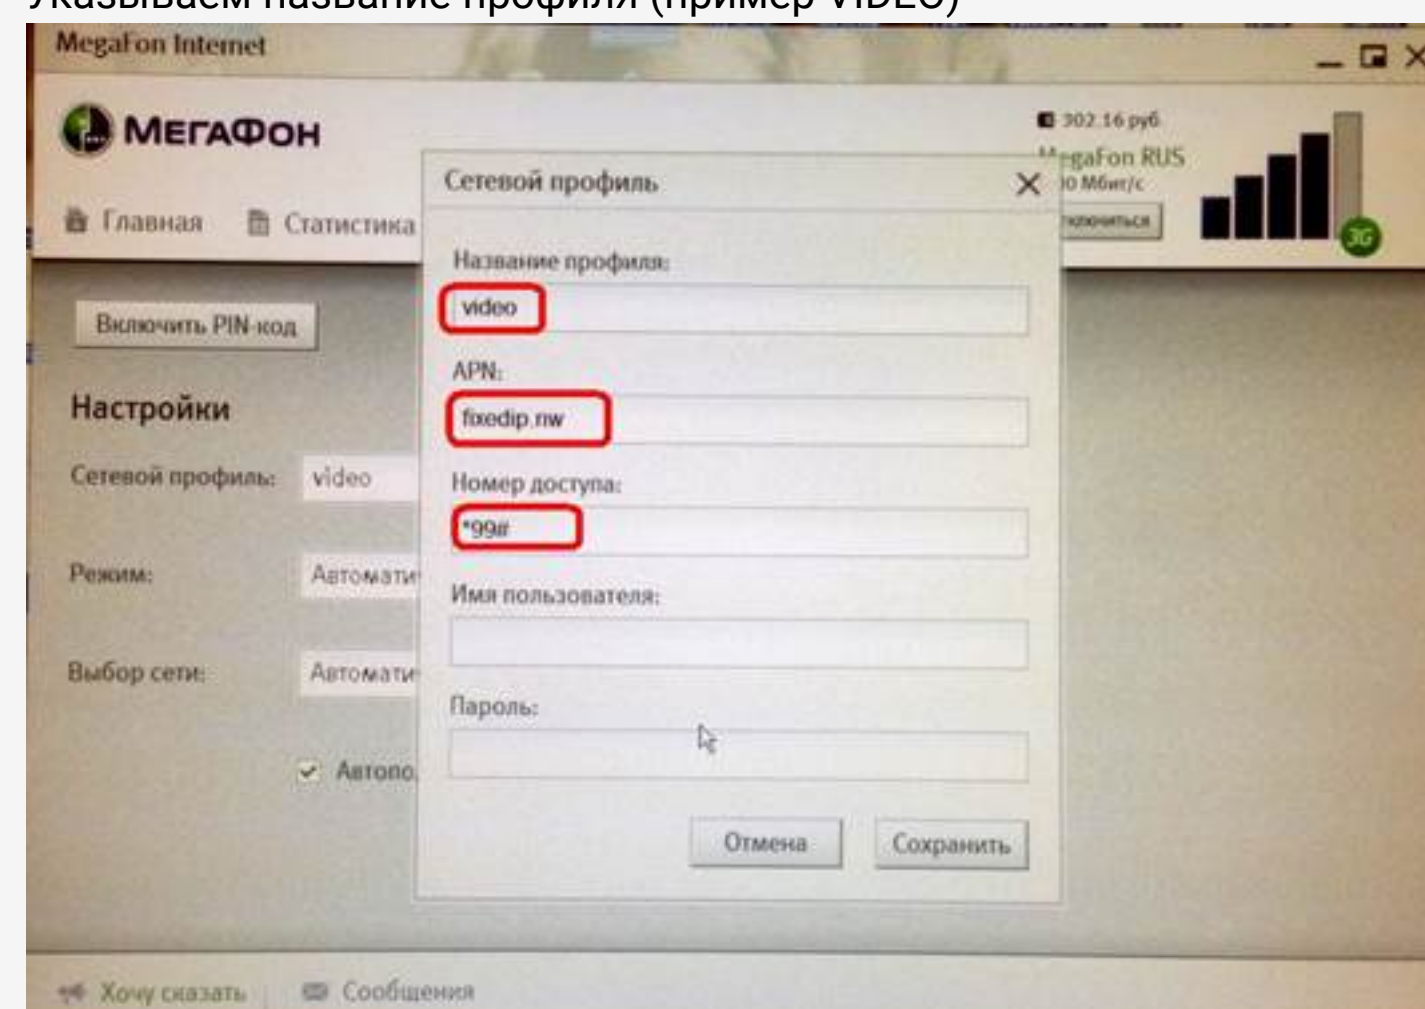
Указываем название профиля (пример VIDEO)

MegaFon Internet

МегаФон

302.16 руб
MegaFon RUS
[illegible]0 Мбит/с
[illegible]ключиться

3G

Главная  Статистика

Включить PIN-код

Настройки

Сетевой профиль: video

Режим: Автомати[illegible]

Выбор сети: Автомати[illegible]

Автопо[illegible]

Сетевой профиль

Название профиля:
video

APN:
fixedip.nw

Номер доступа:
*99#

Имя пользователя:

Пароль:

Отмена  Сохранить

Хочу сказать  Сообщения